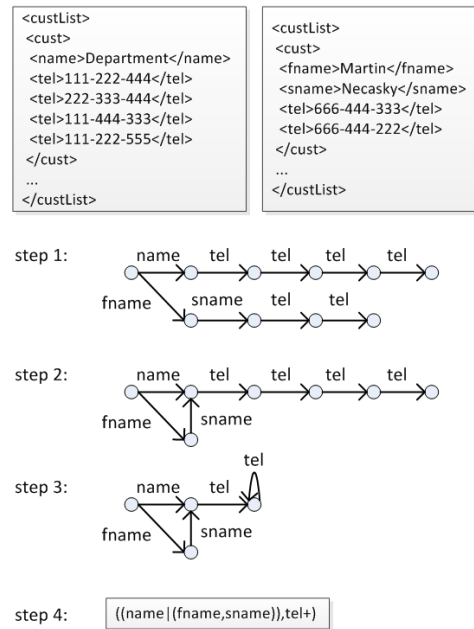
<custList>
<cust>
<name>Department</name>
<tel>111-222-444</tel>
<tel>222-333-444</tel>
<tel>111-444-333</tel>
<tel>111-222-555</tel>
</cust>
...
</custList>

<custList>
<cust>
<fname>Martin</fname>
<sname>Necasky</sname>
<tel>666-444-333</tel>
<tel>666-444-222</tel>
</cust>
...
</custList>

step 1: name tel tel tel tel
fname sname tel tel

step 2: name tel tel tel tel
fname sname

step 3: tel
name tel
fname sname

step 4: ((name|(fname,sname)),tel+)